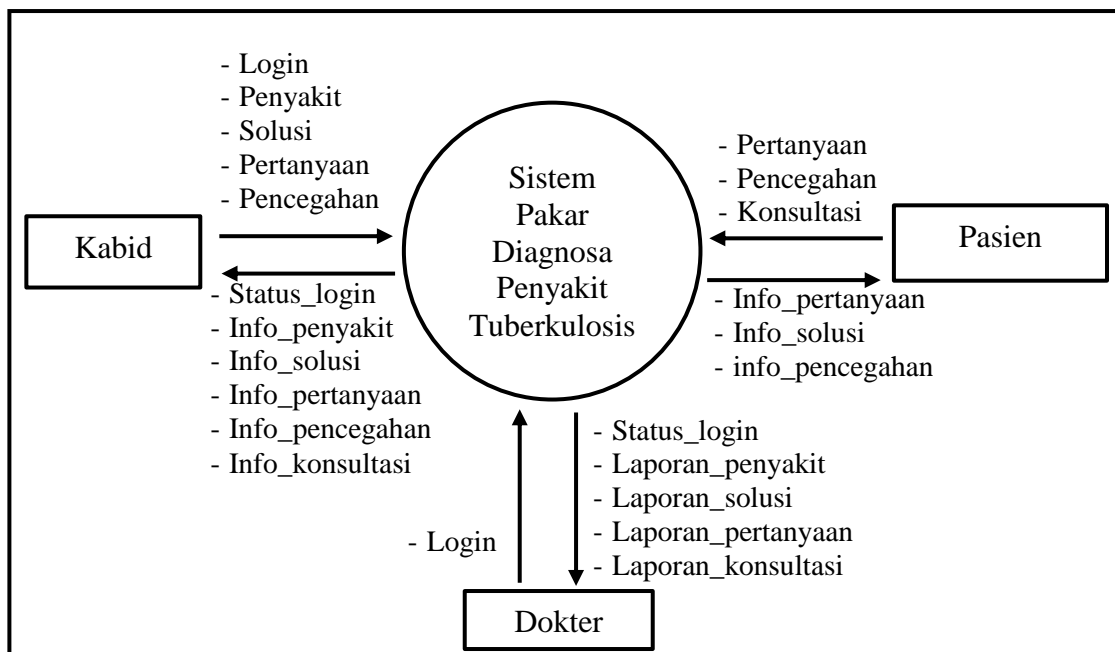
- Login
- Penyakit
- Solusi
- Pertanyaan
- Pencegahan

Kabid

- Status_login
- Info_penyakit
- Info_solusi
- Info_pertanyaan
- Info_pencegahan
- Info_konsultasi

Sistem Pakar Diagnosa Penyakit Tuberkulosis

- Pertanyaan
- Pencegahan
- Konsultasi

Pasien

- Info_pertanyaan
- Info_solusi
- info_pencegahan

- Login

- Status_login
- Laporan_penyakit
- Laporan_solusi
- Laporan_pertanyaan
- Laporan_konsultasi

Dokter